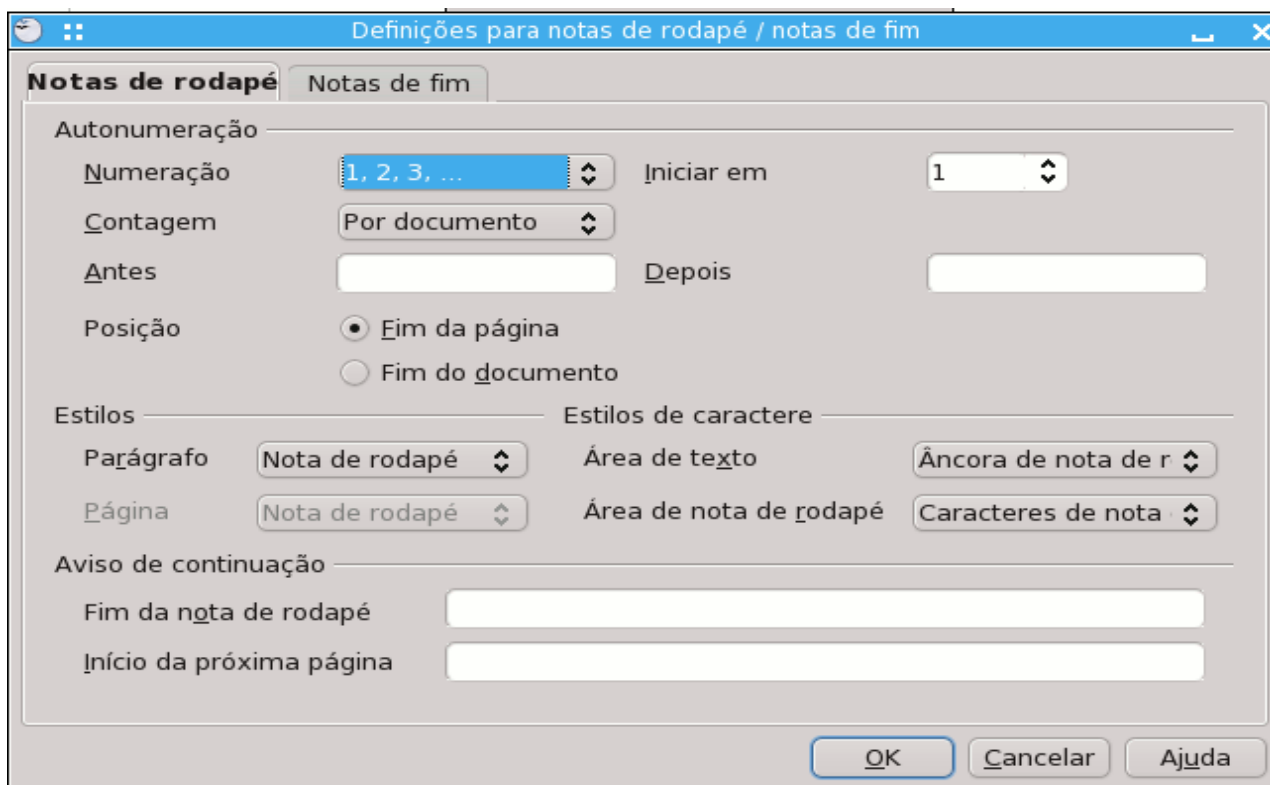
Definições para notas de rodapé / notas de fim

Notas de rodapé | Notas de fim

Autonumeração

Numeração | 1, 2, 3, ... | Iniciar em | 1

Contagem | Por documento

Antes | Depois

Posição | Fim da página | Fim do documento

Estilos

Parágrafo | Nota de rodapé

Página | Nota de rodapé

Estilos de caractere

Área de texto | Âncora de nota de r

Área de nota de rodapé | Caracteres de nota

Aviso de continuação

Fim da nota de rodapé

Início da próxima página

OK | Cancelar | Ajuda